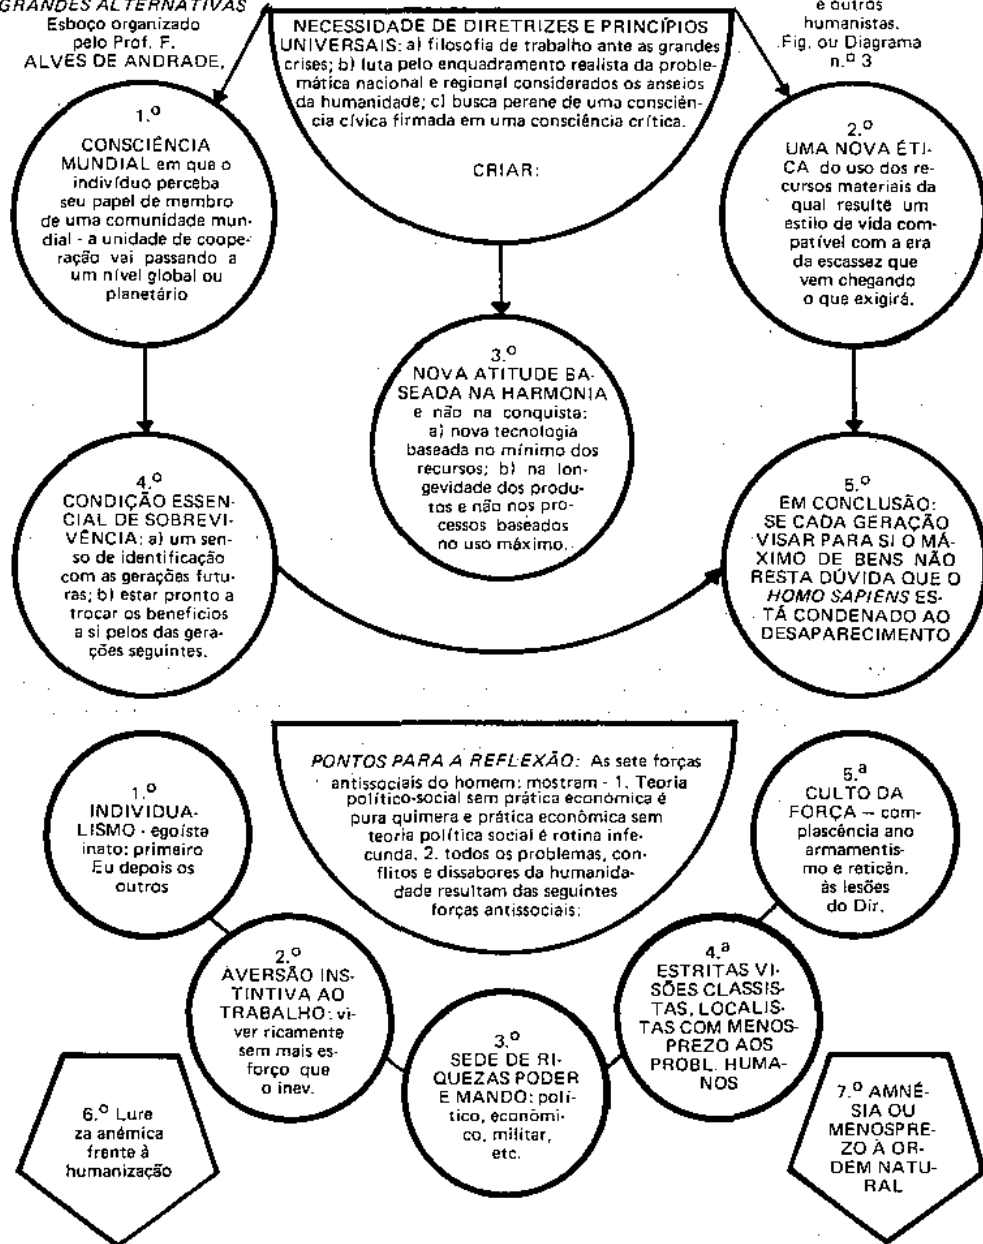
GRANDES ALTERNATIVAS
Esboço organizado pelo Prof. F. ALVES DE ANDRADE,

NECESSIDADE DE DIRETRIZES E PRINCÍPIOS UNIVERSAIS: a) filosofia de trabalho ante as grandes crises; b) luta pelo enquadramento realista da problemática nacional e regional considerados os anseios da humanidade; c) busca perene de uma consciência cívica firmada em uma consciência crítica.

CRIAR:

e outros humanistas. Fig. ou Diagrama n.º 3

1.º
CONSCIÊNCIA MUNDIAL em que o indivíduo perceba seu papel de membro de uma comunidade mundial - a unidade de cooperação vai passando a um nível global ou planetário

2.º
UMA NOVA ÉTICA do uso dos recursos materiais da qual resulte um estilo de vida compatível com a era da escassez que vem chegando o que exigirá.

3.º
NOVA ATITUDE BASEADA NA HARMONIA e não na conquista: a) nova tecnologia baseada no mínimo dos recursos; b) na longevidade dos produtos e não nos processos baseados no uso máximo.

4.º
CONDIÇÃO ESSENCIAL DE SOBREVIVÊNCIA: a) um senso de identificação com as gerações futuras; b) estar pronto a trocar os benefícios a si pelos das gerações seguintes.

5.º
EM CONCLUSÃO: SE CADA GERAÇÃO VISAR PARA SI O MÁXIMO DE BENS NÃO RESTA DÚVIDA QUE O HOMO SAPIENS ESTÁ CONDENADO AO DESAPARECIMENTO

PONTOS PARA A REFLEXÃO: As sete forças antissociais do homem: mostram - 1. Teoria político-social sem prática econômica é pura quimera e prática econômica sem teoria política social é rotina infecunda. 2. todos os problemas, conflitos e dissabores da humanidade resultam das seguintes forças antissociais:

1.º
INDIVIDUALISMO - egoísta inato: primeiro Eu depois os outros

2.º
AVERSÃO INSTINTIVA AO TRABALHO: viver ricamente sem mais esforço que o inev.

3.º
SEDE DE RIQUEZAS PODER E MANDO: político, econômico, militar, etc.

4.ª
ESTRITAS VISÕES CLASSISTAS, LOCALISTAS COM MENOSPREZO AOS PROBL. HUMANOS

5.ª
CULTO DA FORÇA — complascência ano armamentismo e reticên. às lesões do Dir.

6.º Lureza anémica frente à humanização

7.º AMNÉSIA OU MENOSPREZO À ORDEM NATURAL